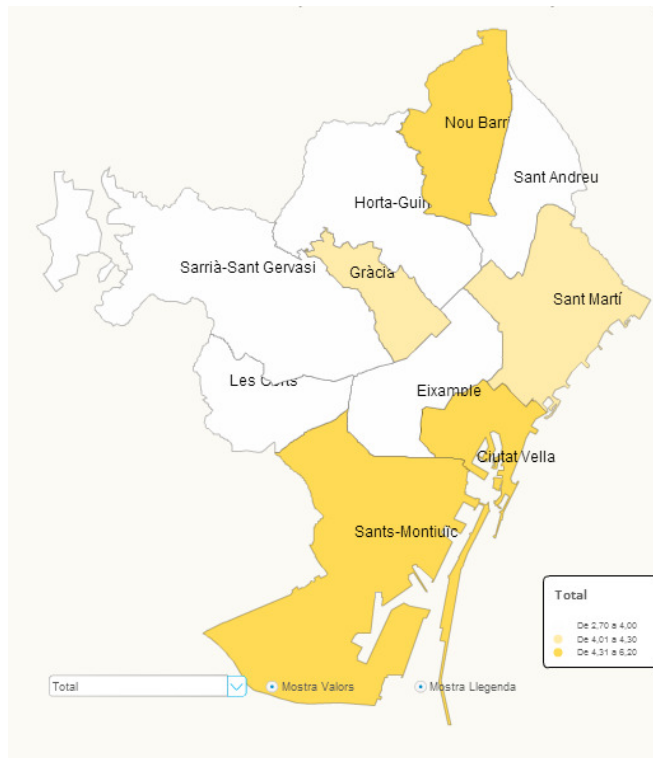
Nou Barri
Sant Andreu
Horta-Guin
Sarrià-Sant Gervasi
Gràcia
Sant Martí
Les Corts
Eixample
Ciutat Vella
Sants-Montjuïc

Total
De 2,70 a 4,00
De 4,01 a 4,30
De 4,31 a 6,20

Total
Mostra Valors
Mostra Llegenda